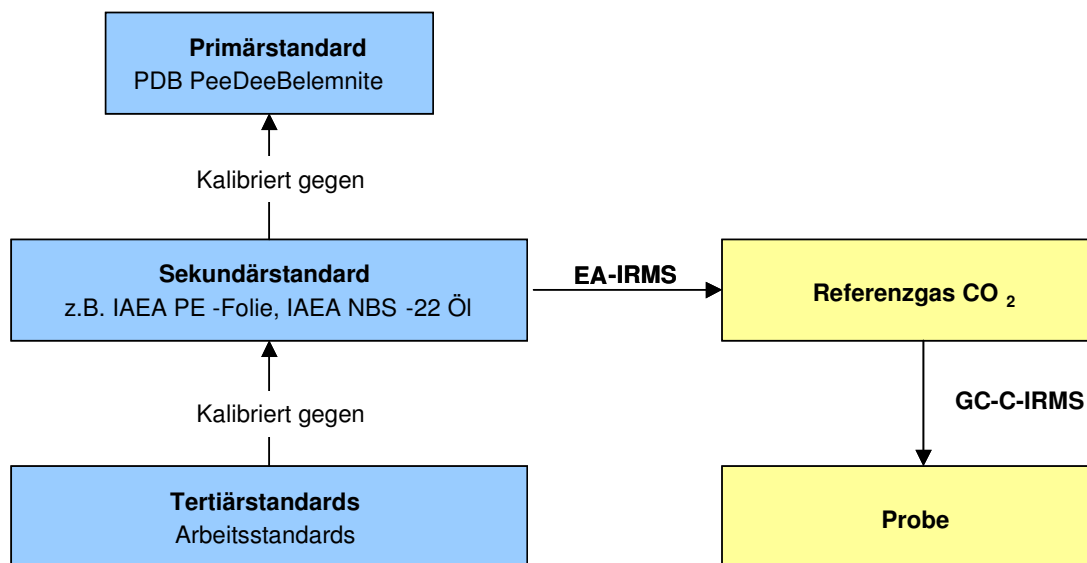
**Primärstandard**
PDB PeeDeeBelemnite

Kalibriert gegen

**Sekundärstandard**
z.B. IAEA PE -Folie, IAEA NBS -22 Öl

Kalibriert gegen

**Tertiärstandards**
Arbeitsstandards

**EA-IRMS**

**Referenzgas $CO_2$**

**GC-C-IRMS**

**Probe**